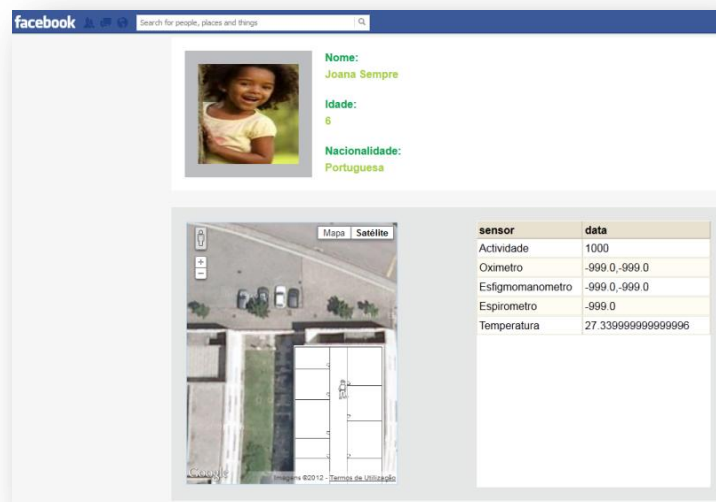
facebook Search for people, places and things

Nome:
Joana Sempre

Idade:
6

Nacionalidade:
Portuguesa

Mapa Satélite

+
−

Google Imagens ©2012 - Termos de Utilização

| sensor | data |
|---|---|
| Actividade | 1000 |
| Oximetro | -999.0,-999.0 |
| Esfigmomanometro | -999.0,-999.0 |
| Espirometro | -999.0 |
| Temperatura | 27.339999999999996 |